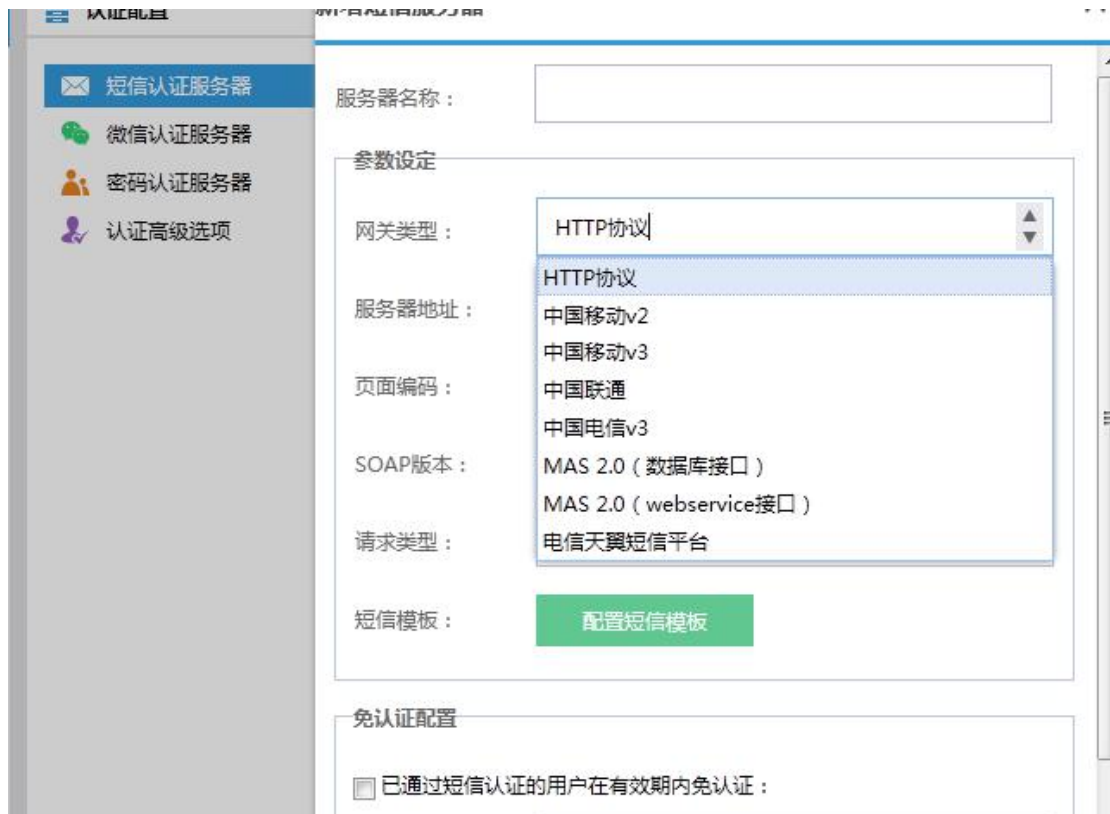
认证配置

新增短信服务器

短信认证服务器
微信认证服务器
密码认证服务器
认证高级选项

服务器名称：

参数设定

网关类型：
HTTP协议

HTTP协议
中国移动v2
中国移动v3
中国联通
中国电信v3
MAS 2.0（数据库接口）
MAS 2.0（webservice接口）
电信天翼短信平台

服务器地址：

页面编码：

SOAP版本：

请求类型：

短信模板：
配置短信模板

免认证配置

已通过短信认证的用户在有效期内免认证：